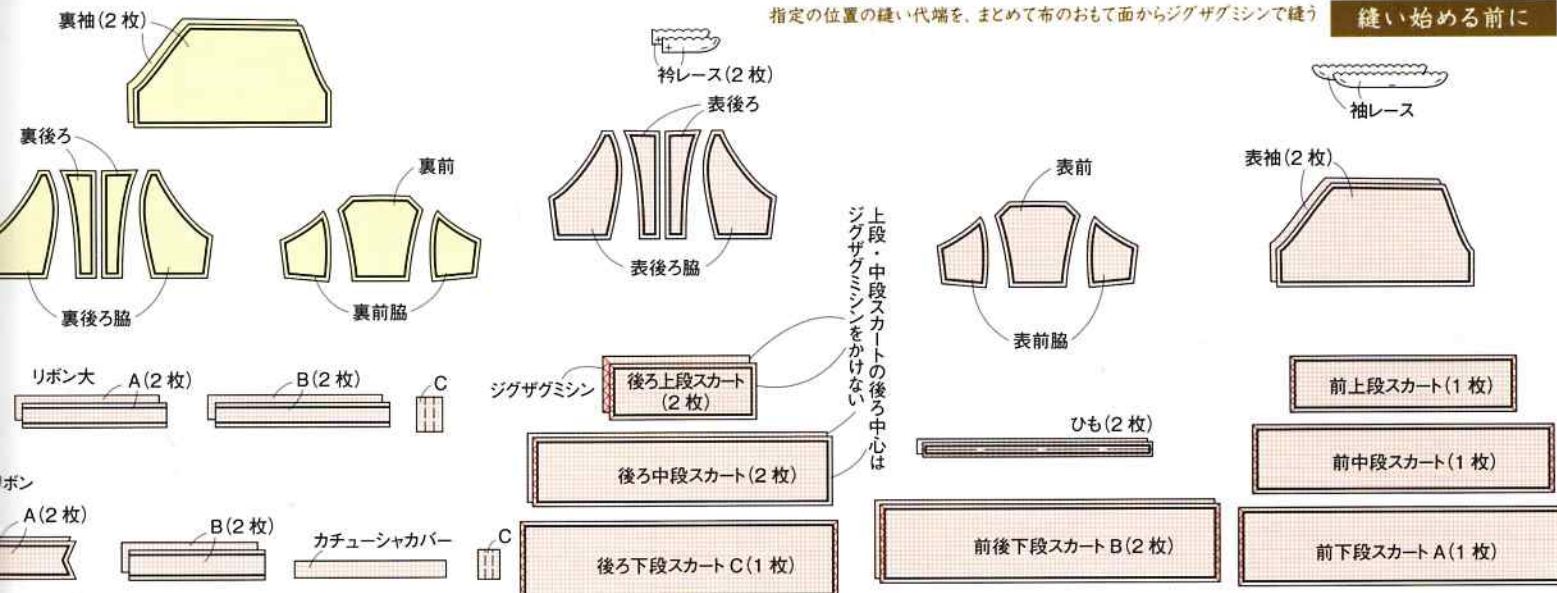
指定の位置の縫い代端を、まとめて布のおもて面からジグザグミシンで縫う

縫い始める前に

裏袖(2 枚)

衿レース(2 枚)

袖レース

表後ろ

裏後ろ

裏前

表前

表袖(2 枚)

表後ろ脇

上段・中段スカートの後ろ中心はジグザグミシンをかけない

裏後ろ脇

裏前脇

表前脇

リボン大

A(2 枚)

B(2 枚)

C

ジグザグミシン

後ろ上段スカート(2 枚)

前上段スカート(1 枚)

ひも(2 枚)

後ろ中段スカート(2 枚)

前中段スカート(1 枚)

リボン

A(2 枚)

B(2 枚)

カチューシャカバー

C

後ろ下段スカート C(1 枚)

前後下段スカート B(2 枚)

前下段スカート A(1 枚)